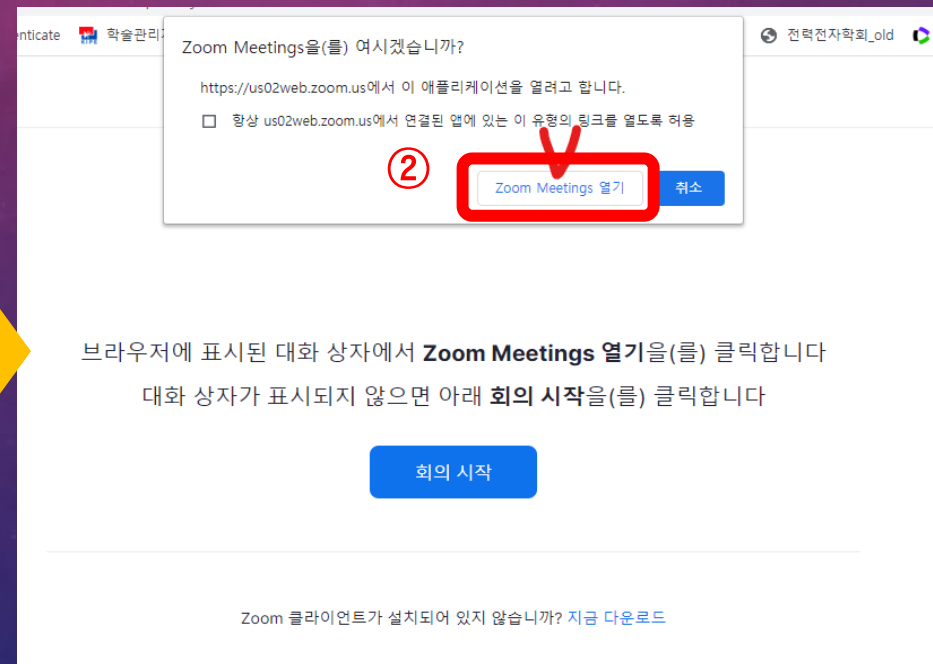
enticate 학술관리 전력전자학회_old

Zoom Meetings을(를) 여시겠습니까?

https://us02web.zoom.us에서 이 애플리케이션을 열려고 합니다.

항상 us02web.zoom.us에서 연결된 앱에 있는 이 유형의 링크를 열도록 허용

②

Zoom Meetings 열기 취소

브라우저에 표시된 대화 상자에서 **Zoom Meetings 열기**을(를) 클릭합니다

대화 상자가 표시되지 않으면 아래 **회의 시작**을(를) 클릭합니다

회의 시작

Zoom 클라이언트가 설치되어 있지 않습니까? 지금 다운로드